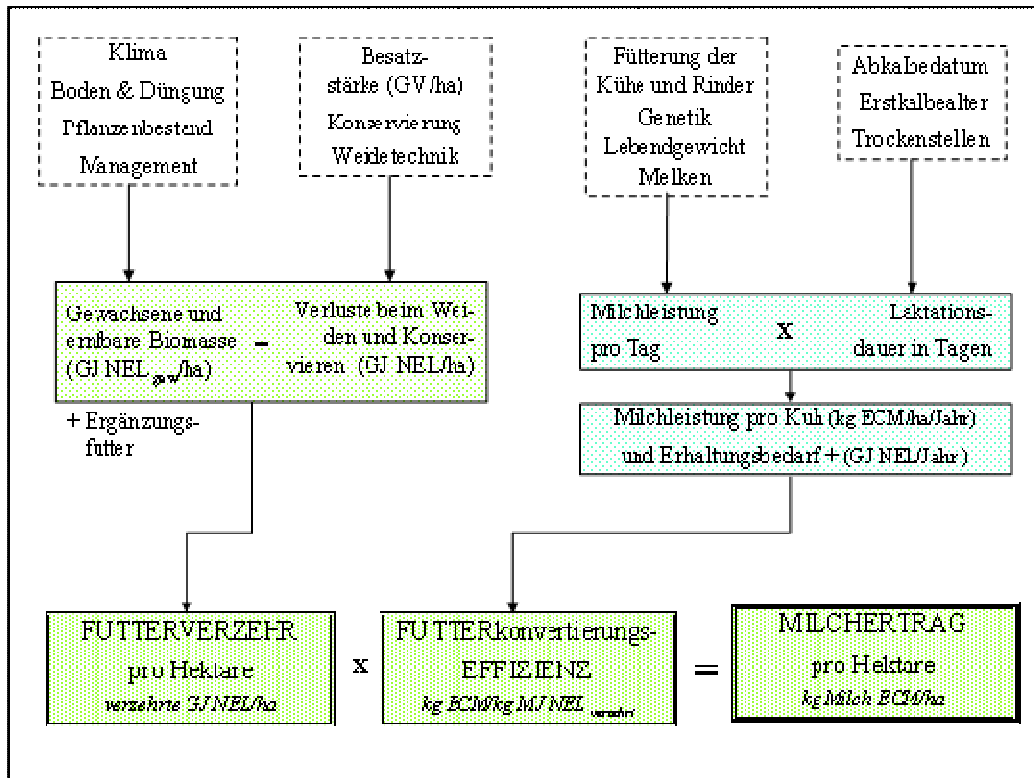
Klima
Boden & Düngung
Pflanzenbestand
Management

Besatzstärke (GV/ha)
Konservierung
Weidetechnik

Fütterung der Kühe und Rinder
Genetik
Lebendgewicht
Melken

Abkabedatum
Erstkalbealter
Trockenstellen

Gewachsene und erntbare Biomasse (GJ NEL$_{gew}$/ha) – Verluste beim Weiden und Konservieren (GJ NEL/ha)

+ Ergänzungsfutter

Milchleistung pro Tag x Laktationsdauer in Tagen

Milchleistung pro Kuh (kg ECM/ha/Jahr) und Erhaltungsbedarf + (GJ NEL/Jahr)

FUTTERVERZEHR pro Hektare
verzehrte GJ NEL/ha

x

FUTTERkonvertierungs-EFFIZIENZ
kg ECM/kg MJ NEL$_{verzehrt}$

=

MILCHERTRAG pro Hektare
kg Milch ECM/ha